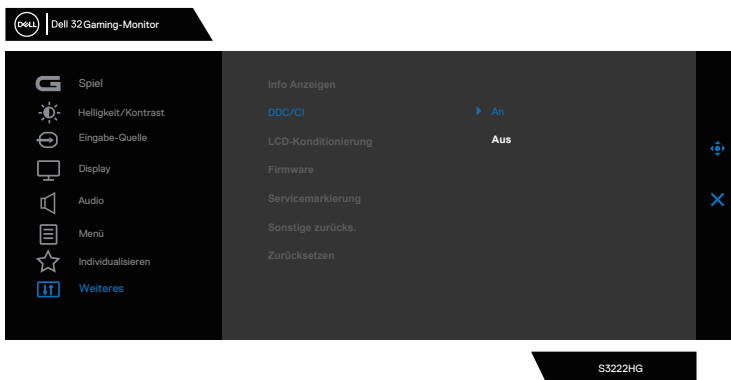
DELL Dell 32 Gaming-Monitor

Spiel
Helligkeit/Kontrast
Eingabe-Quelle
Display
Audio
Menü
Individualisieren
Weiteres

Info Anzeigen
DDC/CI
LCD-Konditionierung
Firmware
Servicemarkierung
Sonstige zurücks.
Zurücksetzen

An
Aus

S3222HG